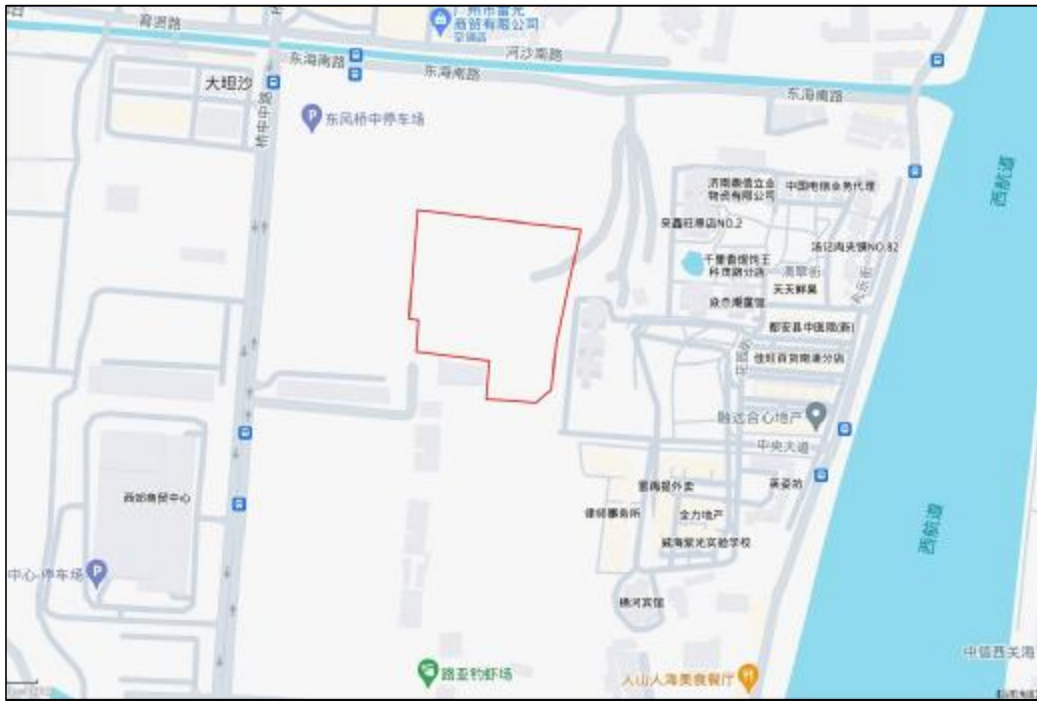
育英路
广州市富光商贸有限公司
河沙南路
东海南路
东海南路
东海南路
大坦沙
环市中路
东风桥中停车场
济南鑫信立合物资有限公司
中国电信业务代理
安鑫旺旅店NO.2
汤记海关馆NO.82
千里香馄饨王科技路分店
天天鲜果
袋鼠烟酒
都安县中医院(新)
佳旺百货南通分店
融达合心地产
中央大道
西航道
西航道
西城商贸中心
中心·停车场
渤海提外卖
律师事务所
金力地产
威海紫光实验学校
锦河宾馆
路亚钓虾场
人山人海美食餐厅
中信西关海